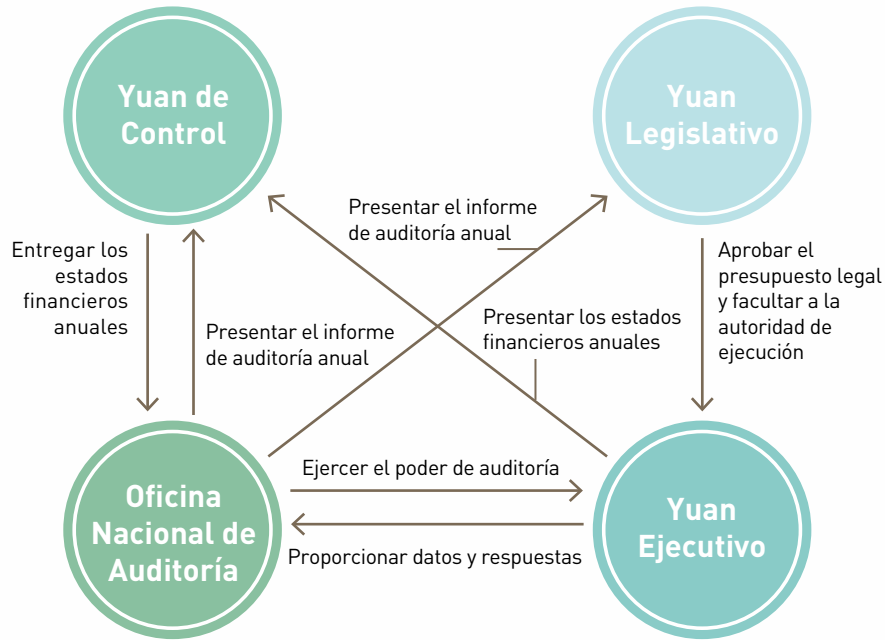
Yuan de Control

Yuan Legislativo

Presentar el informe de auditoría anual

Entregar los estados financieros anuales

Presentar el informe de auditoría anual

Presentar los estados financieros anuales

Aprobar el presupuesto legal y facultar a la autoridad de ejecución

Ejercer el poder de auditoría

Oficina Nacional de Auditoría

Proporcionar datos y respuestas

Yuan Ejecutivo